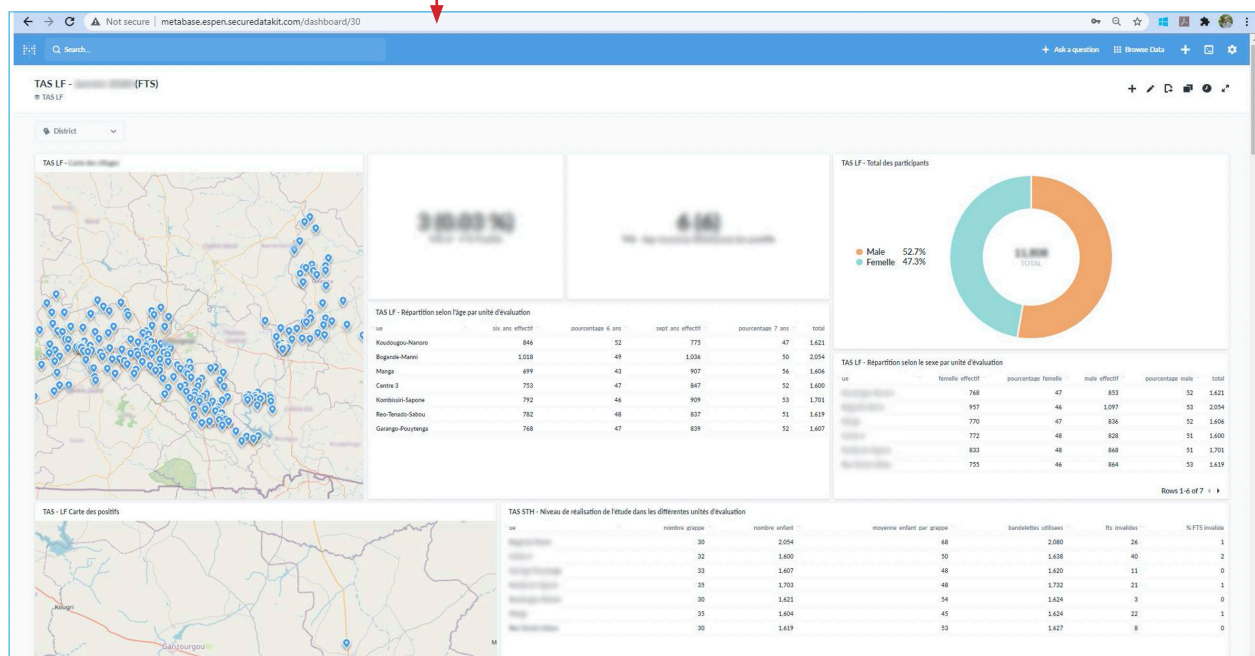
Not secure | metabase.espen.securedatakit.com/dashboard/30

Search...

+ Ask a question Browse Data

TAS LF - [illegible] (FTS)
TAS LF

District

TAS LF - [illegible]

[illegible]

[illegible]

TAS LF - Total des participants

Male 52.7%
Femelle 47.3%

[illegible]
TOTAL

TAS LF - Répartition selon l'âge par unité d'évaluation

| ue | six ans effectif | pourcentage 6 ans | sept ans effectif | pourcentage 7 ans | total |
|---|---|---|---|---|---|
| Koudougou-Nanoro | 846 | 52 | 775 | 47 | 1,621 |
| Bogande-Manni | 1,018 | 49 | 1,036 | 50 | 2,054 |
| Manga | 699 | 43 | 907 | 56 | 1,606 |
| Centre 3 | 753 | 47 | 847 | 52 | 1,600 |
| Kombissiri-Sapone | 792 | 46 | 909 | 53 | 1,701 |
| Reo-Tenado-Sabou | 782 | 48 | 837 | 51 | 1,619 |
| Garango-Pouytenga | 768 | 47 | 839 | 52 | 1,607 |

TAS LF - Répartition selon le sexe par unité d'évaluation

| ue | femelle effectif | pourcentage femelle | male effectif | pourcentage male | total |
|---|---|---|---|---|---|
| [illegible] | 768 | 47 | 853 | 52 | 1,621 |
| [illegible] | 957 | 46 | 1,097 | 53 | 2,054 |
| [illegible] | 770 | 47 | 836 | 52 | 1,606 |
| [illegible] | 772 | 48 | 828 | 51 | 1,600 |
| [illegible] | 833 | 48 | 868 | 51 | 1,701 |
| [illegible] | 755 | 46 | 864 | 53 | 1,619 |

Rows 1-6 of 7

TAS - LF Carte des positifs

Kougri
Ganzourgou

TAS STH - Niveau de réalisation de l'étude dans les différentes unités d'évaluation

| ue | nombre grappe | nombre enfant | moyenne enfant par grappe | bandelettes utilisees | fts invalides | % FTS invalide |
|---|---|---|---|---|---|---|
| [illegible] | 30 | 2,054 | 68 | 2,080 | 26 | 1 |
| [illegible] | 32 | 1,600 | 50 | 1,638 | 40 | 2 |
| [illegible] | 33 | 1,607 | 48 | 1,620 | 11 | 0 |
| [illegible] | 35 | 1,703 | 48 | 1,732 | 21 | 1 |
| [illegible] | 30 | 1,621 | 54 | 1,624 | 3 | 0 |
| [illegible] | 35 | 1,604 | 45 | 1,624 | 22 | 1 |
| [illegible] | 30 | 1,619 | 53 | 1,627 | 8 | 0 |